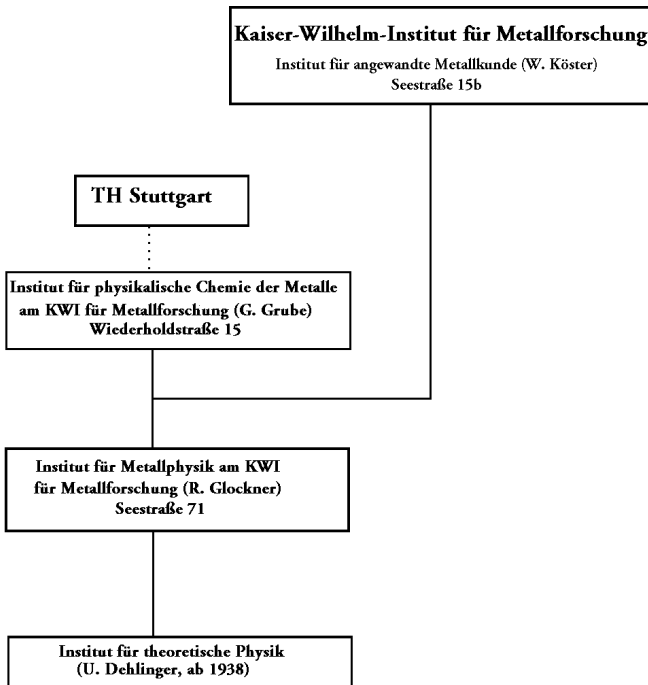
Kaiser-Wilhelm-Institut für Metallforschung

Institut für angewandte Metallkunde (W. Köster)
Seestraße 15b

TH Stuttgart

Institut für physikalische Chemie der Metalle am KWI für Metallforschung (G. Grube)
Wiederholdstraße 15

Institut für Metallphysik am KWI für Metallforschung (R. Glockner)
Seestraße 71

Institut für theoretische Physik (U. Dehlinger, ab 1938)